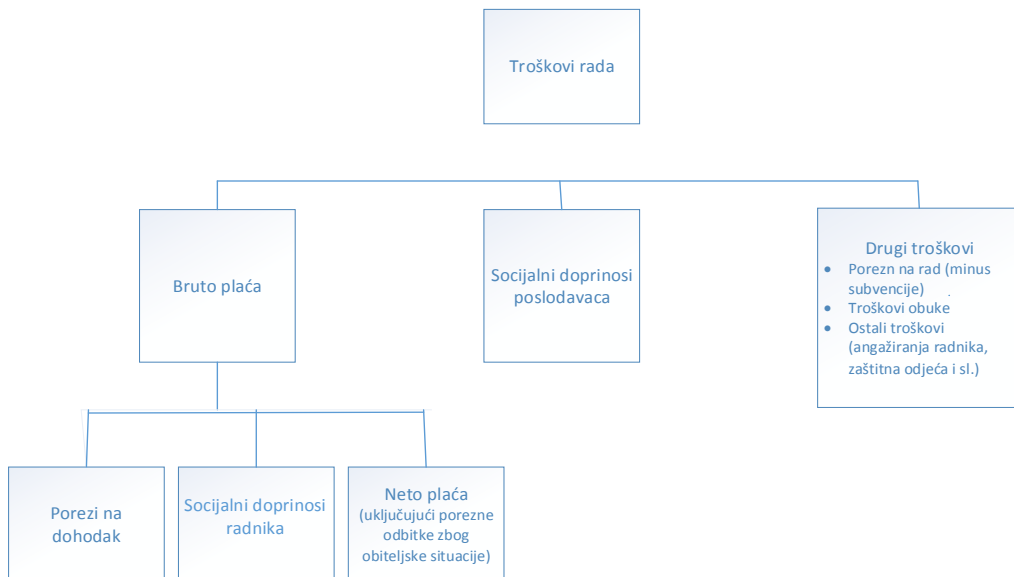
Troškovi rada

Bruto plaća

Socijalni doprinosi poslodavaca

Drugi troškovi
- Porezn na rad (minus subvencije)
- Troškovi obuke
- Ostali troškovi (angažiranja radnika, zaštitna odjeća i sl.)

Porezi na dohodak

Socijalni doprinosi radnika

Neto plaća (uključujući porezne odbitke zbog obiteljske situacije)